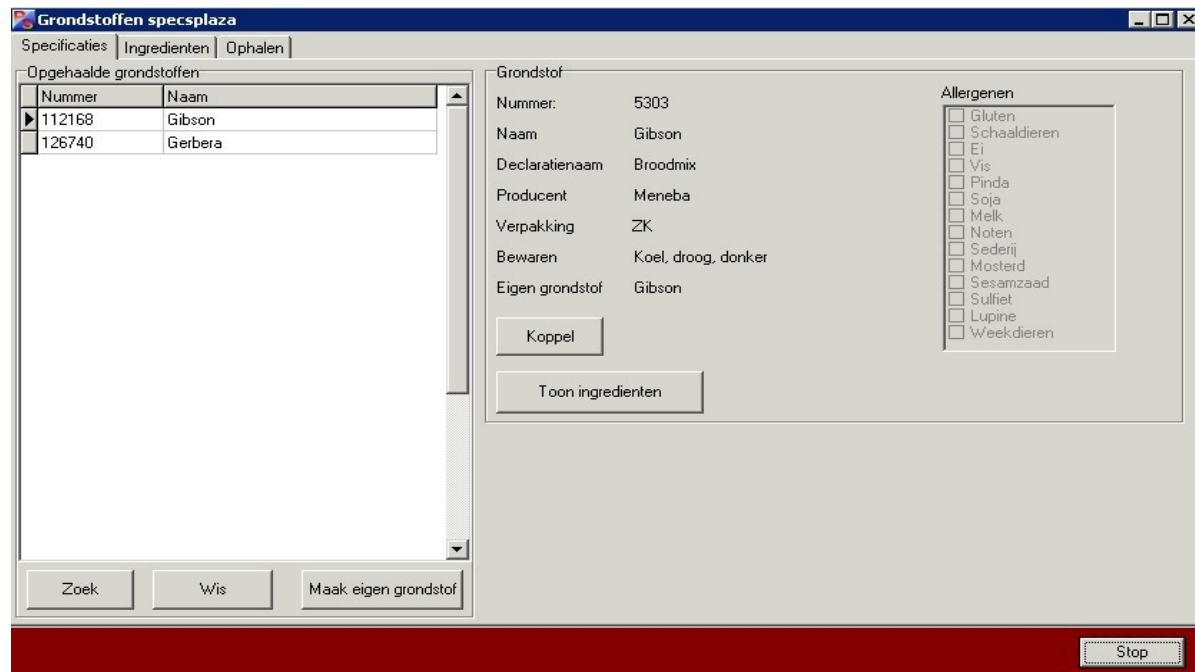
Grondstoffen specsplaza

Specificaties | Ingredienten | Ophalen

Opgehaalde grondstoffen

| Nummer | Naam |
|---|---|
| 112168 | Gibson |
| 126740 | Gerbera |

Zoek
Wis
Maak eigen grondstof

Grondstof

Nummer: 5303
Naam Gibson
Declaratienaam Broodmix
Producent Meneba
Verpakking ZK
Bewaren Koel, droog, donker
Eigen grondstof Gibson

Koppel

Toon ingredienten

Allergenen
Gluten
Schaaldieren
Ei
Vis
Pinda
Soja
Melk
Noten
Sederij
Mosterd
Sesamzaad
Sulfiet
Lupine
Weekdieren

Stop